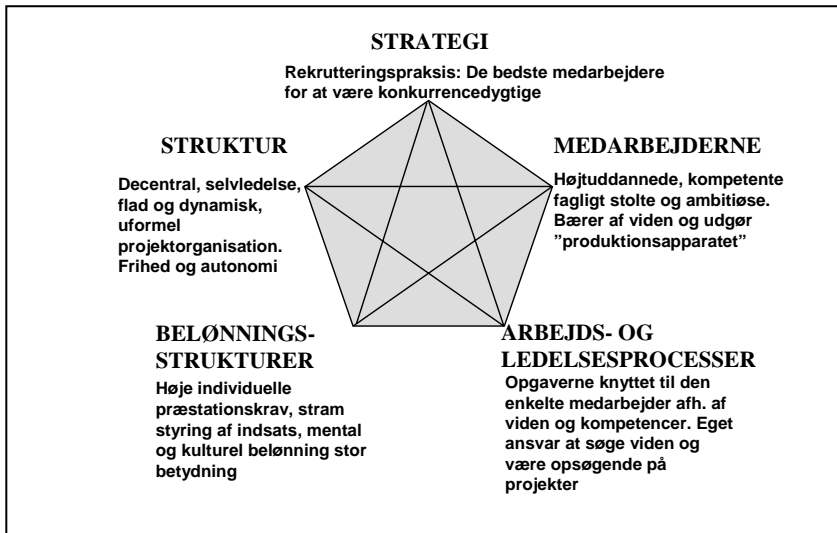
STRATEGI

Rekrutteringspraksis: De bedste medarbejdere for at være konkurrencedygtige

STRUKTUR

Decentral, selvledelse, flad og dynamisk, uformel projektorganisation. Frihed og autonomi

MEDARBEJDERNE

Højtuddannede, kompetente fagligt stolte og ambitiøse. Bærer af viden og udgør ”produktionsapparatet”

BELØNNINGS-STRUKTURER

Høje individuelle præstationskrav, stram styring af indsats, mental og kulturel belønning stor betydning

ARBEJDS- OG LEDELSESPROCESSER

Opgaverne knyttet til den enkelte medarbejder afh. af viden og kompetencer. Eget ansvar at søge viden og være opsøgende på projekter